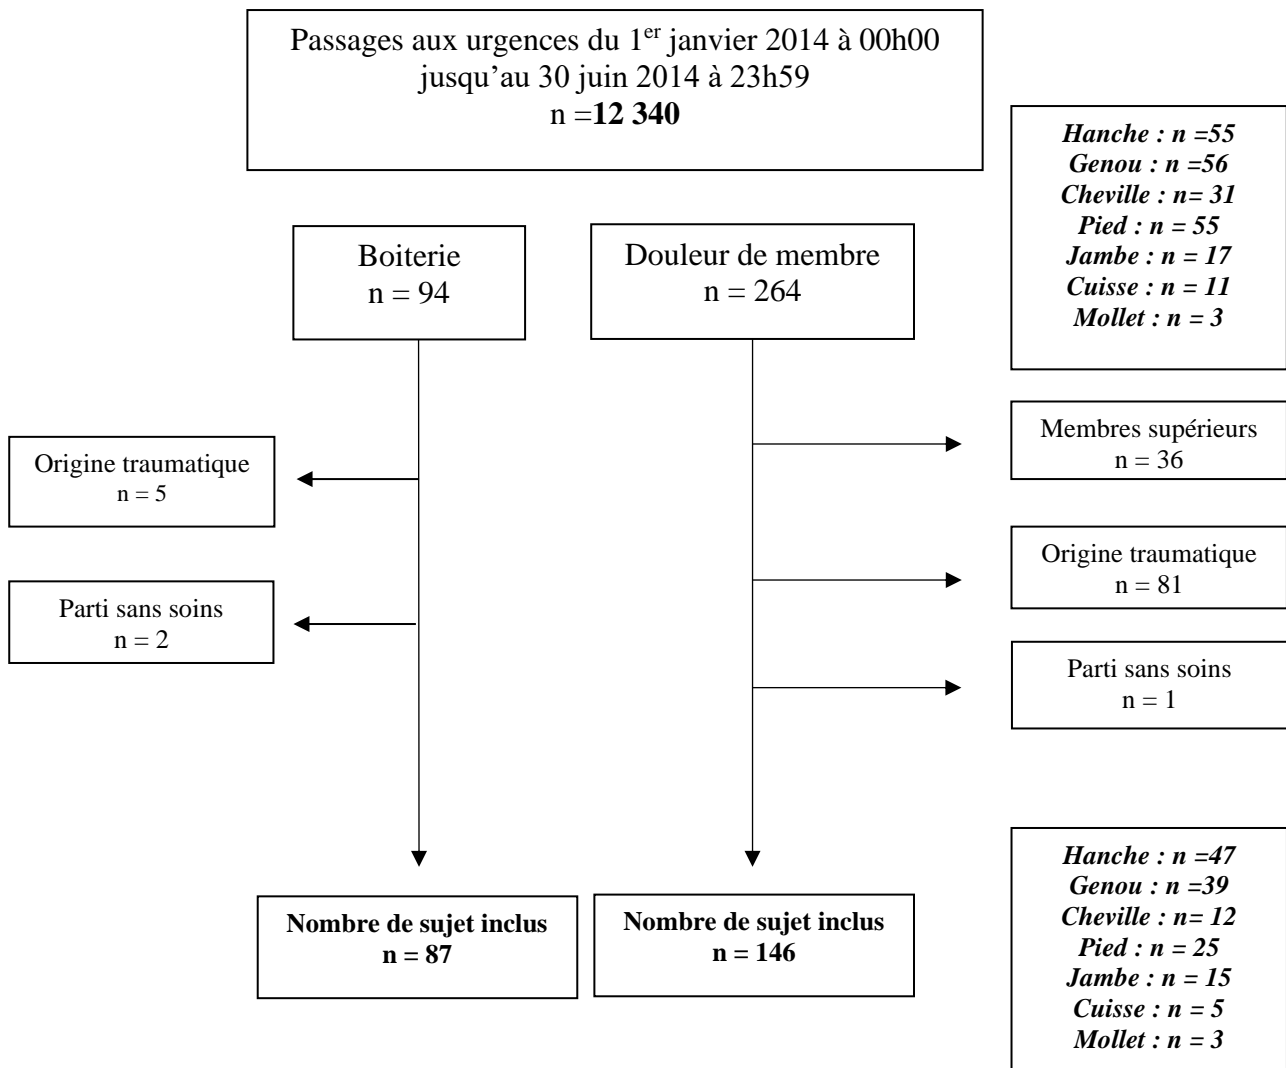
Passages aux urgences du 1$^{er}$ janvier 2014 à 00h00 jusqu'au 30 juin 2014 à 23h59
n =**12 340**

***Hanche : n =55***
***Genou : n =56***
***Cheville : n= 31***
***Pied : n = 55***
***Jambe : n = 17***
***Cuisse : n = 11***
***Mollet : n = 3***

Boiterie
n = 94

Douleur de membre
n = 264

Origine traumatique
n = 5

Parti sans soins
n = 2

Membres supérieurs
n = 36

Origine traumatique
n = 81

Parti sans soins
n = 1

**Nombre de sujet inclus**
**n = 87**

**Nombre de sujet inclus**
**n = 146**

***Hanche : n =47***
***Genou : n =39***
***Cheville : n= 12***
***Pied : n = 25***
***Jambe : n = 15***
***Cuisse : n = 5***
***Mollet : n = 3***